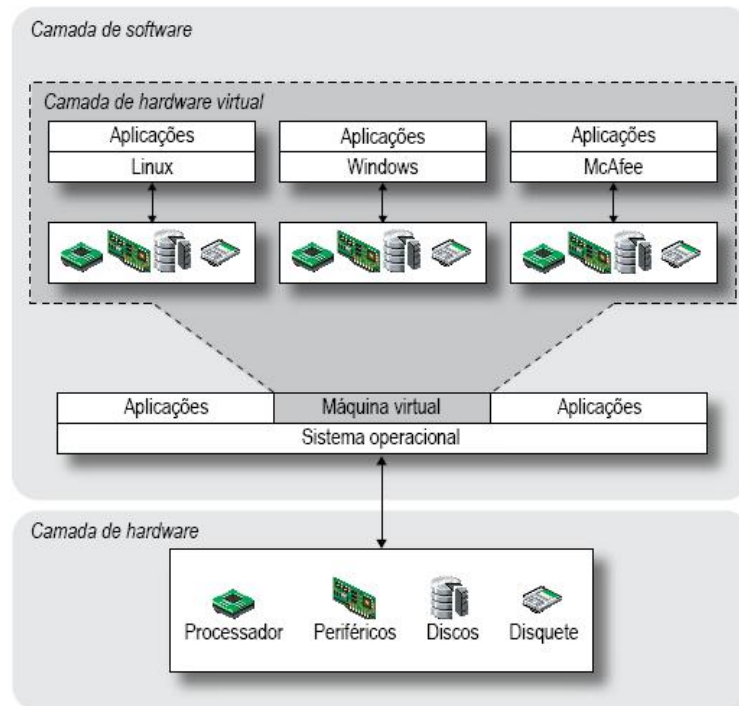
Camada de software

Camada de hardware virtual

Aplicações
Linux

Aplicações
Windows

Aplicações
McAfee

Aplicações | Máquina virtual | Aplicações
Sistema operacional

Camada de hardware

Processador Periféricos Discos Disquete